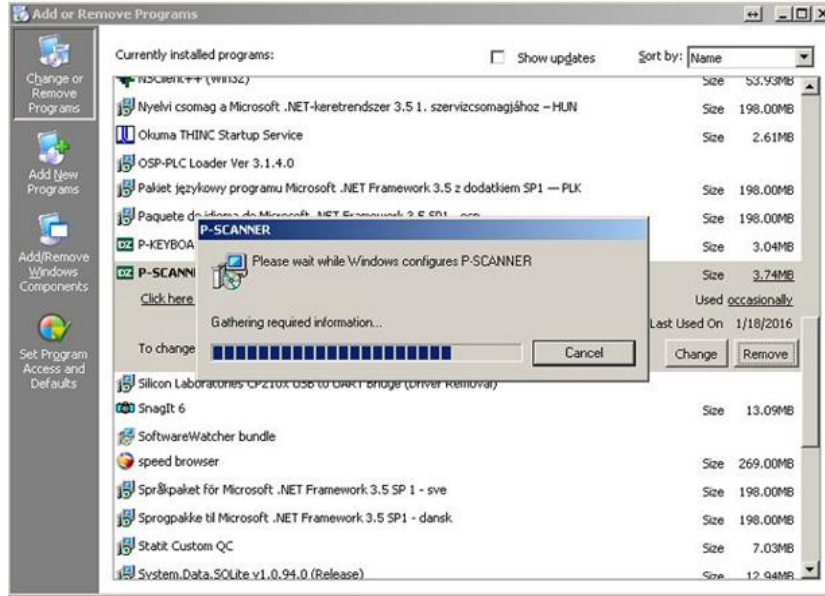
Add or Remove Programs

Change or Remove Programs

Add New Programs

Add/Remove Windows Components

Set Program Access and Defaults

Currently installed programs:

Show updates

Sort by: Name

NSClient++ (Win32) Size 53.93MB

Nyelvi csomag a Microsoft .NET-keretrendszer 3.5 1. szervizcsomagjához – HUN Size 198.00MB

Okuma THINC Startup Service Size 2.61MB

OSP-PLC Loader Ver 3.1.4.0

Pakiet językowy programu Microsoft .NET Framework 3.5 z dodatkiem SP1 — PLK Size 198.00MB

Paquete de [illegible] Size 198.00MB

P-KEYBOA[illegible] Size 3.04MB

P-SCANN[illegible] Size 3.74MB

Click here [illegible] Used occasionally

Last Used On 1/18/2016

To change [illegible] Change Remove

P-SCANNER

Please wait while Windows configures P-SCANNER

Gathering required information...

Cancel

Silicon Laboratories CP210x USB to UART Bridge (Driver Removal)

SnagIt 6 Size 13.09MB

SoftwareWatcher bundle

speed browser Size 269.00MB

Språkpaket för Microsoft .NET Framework 3.5 SP 1 - sve Size 198.00MB

Sprogpakke til Microsoft .NET Framework 3.5 SP1 - dansk Size 198.00MB

Statit Custom QC Size 7.03MB

System.Data.SQLite v1.0.94.0 (Release) Size 12.94MB